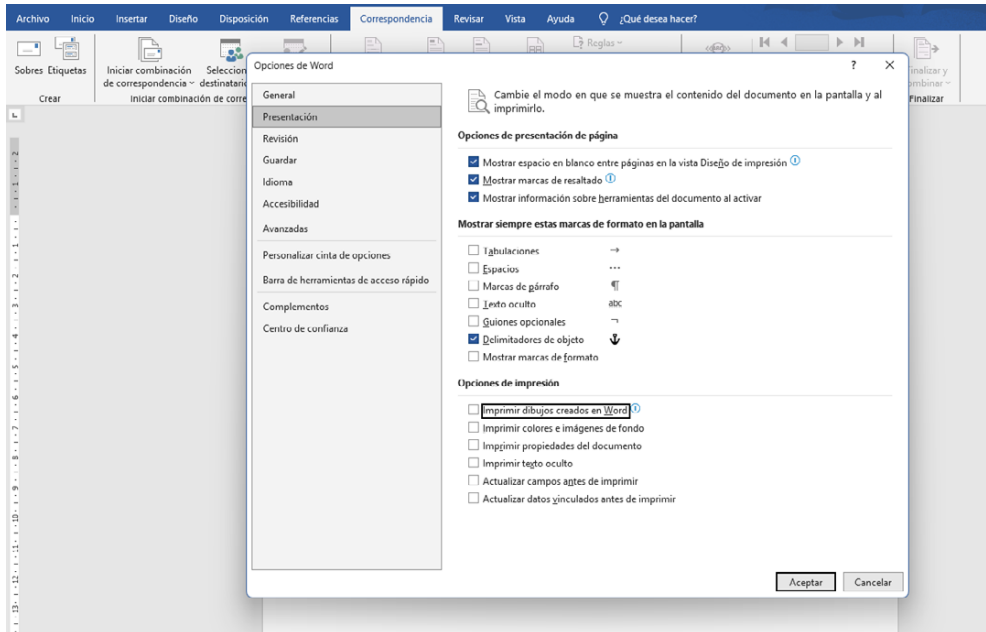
Archivo Inicio Insertar Diseño Disposición Referencias Correspondencia Revisar Vista Ayuda ¿Qué desea hacer?

Sobres Etiquetas
Crear
Iniciar combinación de correspondencia
Seleccionar destinatarios
Iniciar combinación de corre
Reglas
Finalizar y combinar
Finalizar

Opciones de Word
?
×

General
Presentación
Revisión
Guardar
Idioma
Accesibilidad
Avanzadas
Personalizar cinta de opciones
Barra de herramientas de acceso rápido
Complementos
Centro de confianza

Cambie el modo en que se muestra el contenido del documento en la pantalla y al imprimirlo.

Opciones de presentación de página
Mostrar espacio en blanco entre páginas en la vista Diseño de impresión
Mostrar marcas de resaltado
Mostrar información sobre herramientas del documento al activar

Mostrar siempre estas marcas de formato en la pantalla
Tabulaciones →
Espacios ···
Marcas de párrafo ¶
Texto oculto abc
Guiones opcionales ¬
Delimitadores de objeto
Mostrar marcas de formato

Opciones de impresión
Imprimir dibujos creados en Word
Imprimir colores e imágenes de fondo
Imprimir propiedades del documento
Imprimir texto oculto
Actualizar campos antes de imprimir
Actualizar datos vinculados antes de imprimir

Aceptar Cancelar